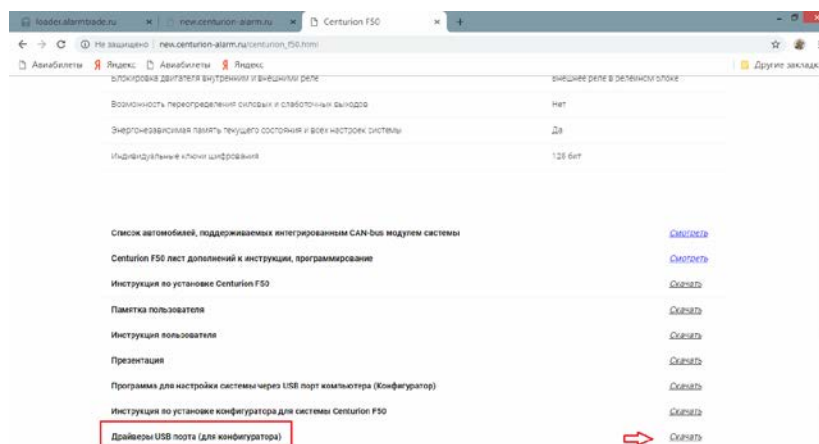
loader.alarmbade.ru × | new.centurion-alarm.ru × | Centurion F50 × | +

Не защищено | new.centurion-alarm.ru/centurion_f50.html

Авиабилеты | Яндекс | Авиабилеты | Яндекс | Другие закладки

Блокировка двигателя внутренним и внешним реле | Внешнее реле в релейном блоке

Возможность переопределения силовых и слаботочных выходов | Нет

Энергонезависимая память текущего состояния и всех настроек системы | Да

Индивидуальные ключи шифрования | 128 бит

Список автомобилей, поддерживаемых интегрированным CAN-bus модулем системы | Смотреть

Centurion F50 лист дополнений к инструкции, программирование | Смотреть

Инструкция по установке Centurion F50 | Скачать

Памятка пользователя | Скачать

Инструкция пользователя | Скачать

Презентация | Скачать

Программа для настройки системы через USB порт компьютера (Конфигуратор) | Скачать

Инструкция по установке конфигуратора для системы Centurion F50 | Скачать

Драйверы USB порта (для конфигуратора) | Скачать